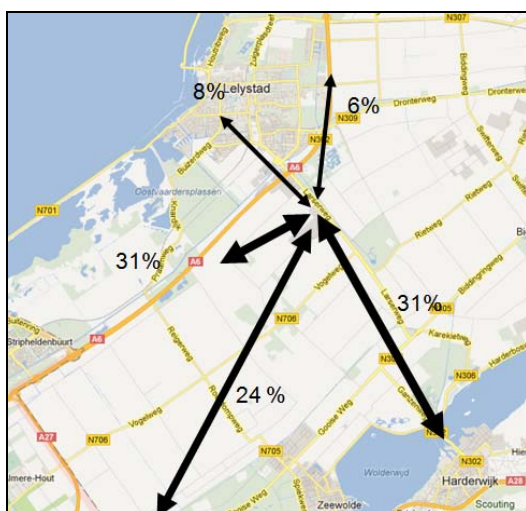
N307
Lelystad
8%
6%
Dronterweg
Dronterweg
N309
N302
A6
Buizerdweg
Oostvaardersplassen
N701
Knardijk
31%
A6
Rietweg
Rietweg
31%
N305
N706
Vogelweg
Karekietweg
Stripheldenbuurt
A6
N306
Harderbosweg
24 %
N302
A27
N706
Vogelweg
N705
Gooise Weg
Wolderwijd
N302
Harderwijk
lmere-Hout
Zeewolde
Scouting
A28